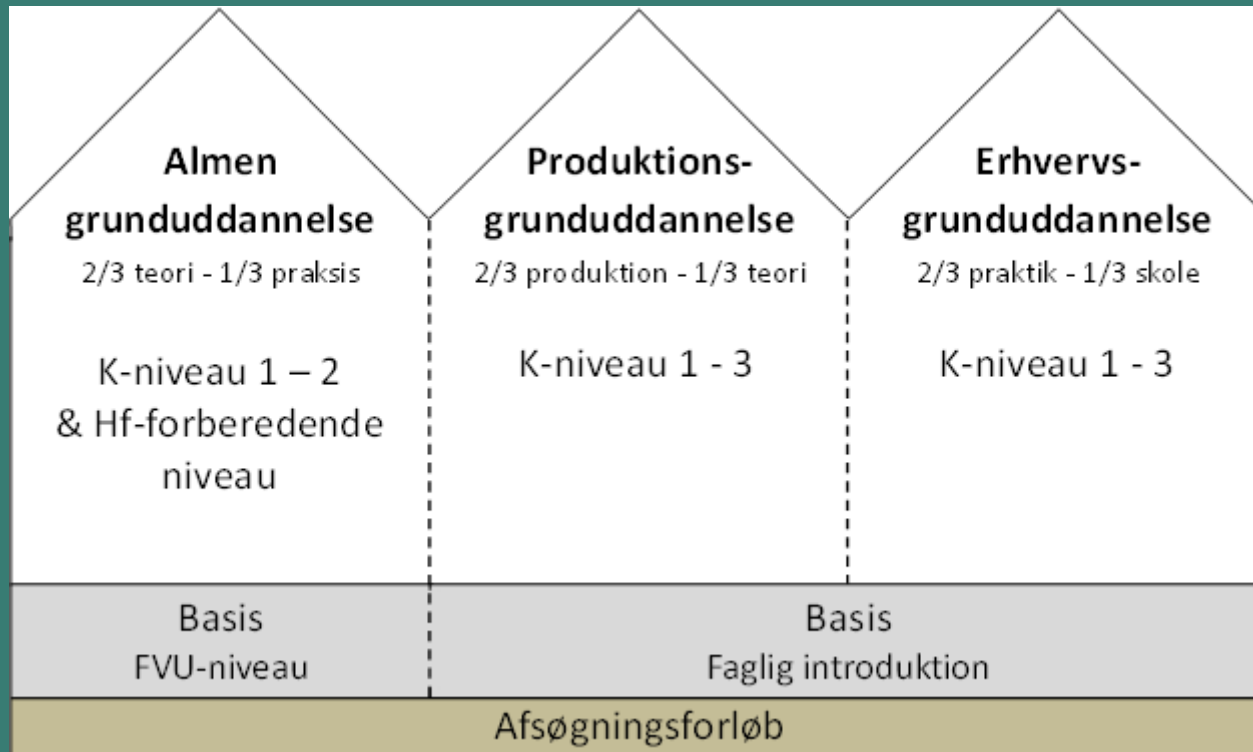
Almen grunduddannelse
2/3 teori - 1/3 praksis

K-niveau 1 – 2 & Hf-forberedende niveau

Produktionsgrunduddannelse
2/3 produktion - 1/3 teori

K-niveau 1 - 3

Erhvervsgrunduddannelse
2/3 praktik - 1/3 skole

K-niveau 1 - 3

Basis
FVU-niveau

Basis
Faglig introduktion

Afsøgningsforløb